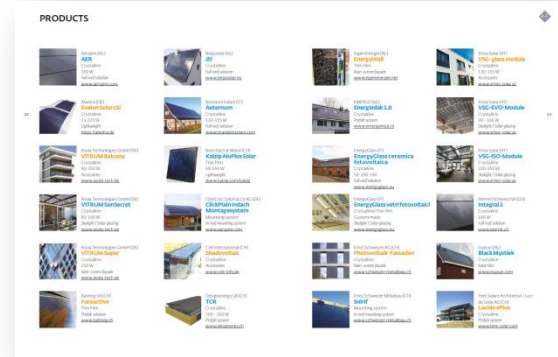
PRODUCTS

Aerspire (NL)
AER
Crystalline
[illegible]
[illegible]
www.aerspire.com

Brasasolar (NL)
JIT
Crystalline
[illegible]
www.brasasolar.nl

Elgan Energy (NL)
EnergyWall
Thin film
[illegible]
www.elganenergy.net

Ertex Solar (AT)
VSG-glass module
Crystalline
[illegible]
www.ertex-solar.at

Avesta (DE)
EvalonSolar cSi
Crystalline
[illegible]
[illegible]

Brandoni Solare (IT)
Aeternum
Crystalline
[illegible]
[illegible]
www.brandonisolare.com

BIMOBJECT (NL)
Energiedak 1.0
Crystalline
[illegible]
www.energiedak.nl

Ertex Solar (AT)
VSG-EVO-Module
Crystalline
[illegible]
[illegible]
www.ertex-solar.at

Avasia Technologies GmbH (DE)
VITRUM Balcony
Crystalline
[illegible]
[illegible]
www.avasia-tech.de

Bisol Bisol-Tech & Wenzel (CH)
Kalzip AluPlusSolar
Thin film
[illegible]
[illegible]
www.kalzip.com/solar

EnergyGlass (IT)
EnergyGlass ceramica fotovoltaica
Crystalline
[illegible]
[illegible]
www.energyglass.eu

Ertex Solar (AT)
VSG-ISO-Module
Crystalline
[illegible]
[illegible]
www.ertex-solar.at

Avasia Technologies GmbH (DE)
VITRUM Sunfacet
Crystalline
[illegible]
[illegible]
www.avasia-tech.de

ClickCon GmbH & Co KG (DE)
ClickPlainInDach Montagesystem
Mounting system
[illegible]
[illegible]

EnergyGlass (IT)
EnergyGlass vetri fotovoltaici
Crystalline / Thin film
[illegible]
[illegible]
www.energyglass.eu

Eternit (Schweiz) SA (CH)
Integral 2
Crystalline
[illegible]
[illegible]
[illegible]

Avasia Technologies GmbH (DE)
VITRUM Super
Crystalline
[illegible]
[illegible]
www.avasia-tech.de

Colt International (CH)
ShadoVoltaic
Crystalline
Accessories
www.colt-info.de

Ernst Schweizer AG (CH)
Photovoltaik-Fassaden
Crystalline
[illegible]
www.schweizer-metallbau.ch

Exasun (NL)
Black Mystiek
Crystalline
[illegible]
www.exasun.com

Batimag SA (CH)
Facsactive
Thin film
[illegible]
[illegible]

Designergy SA (CH)
TCS
Crystalline
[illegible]
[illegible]
www.designergy.ch

Ernst Schweizer Metallbau (CH)
Solrif
Mounting system
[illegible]
www.schweizer-metallbau.ch

Forti Solare Architettoni / Lux de Solar AG (CH)
LuxidoorPlus
Crystalline
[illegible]
www.forti-solare.com